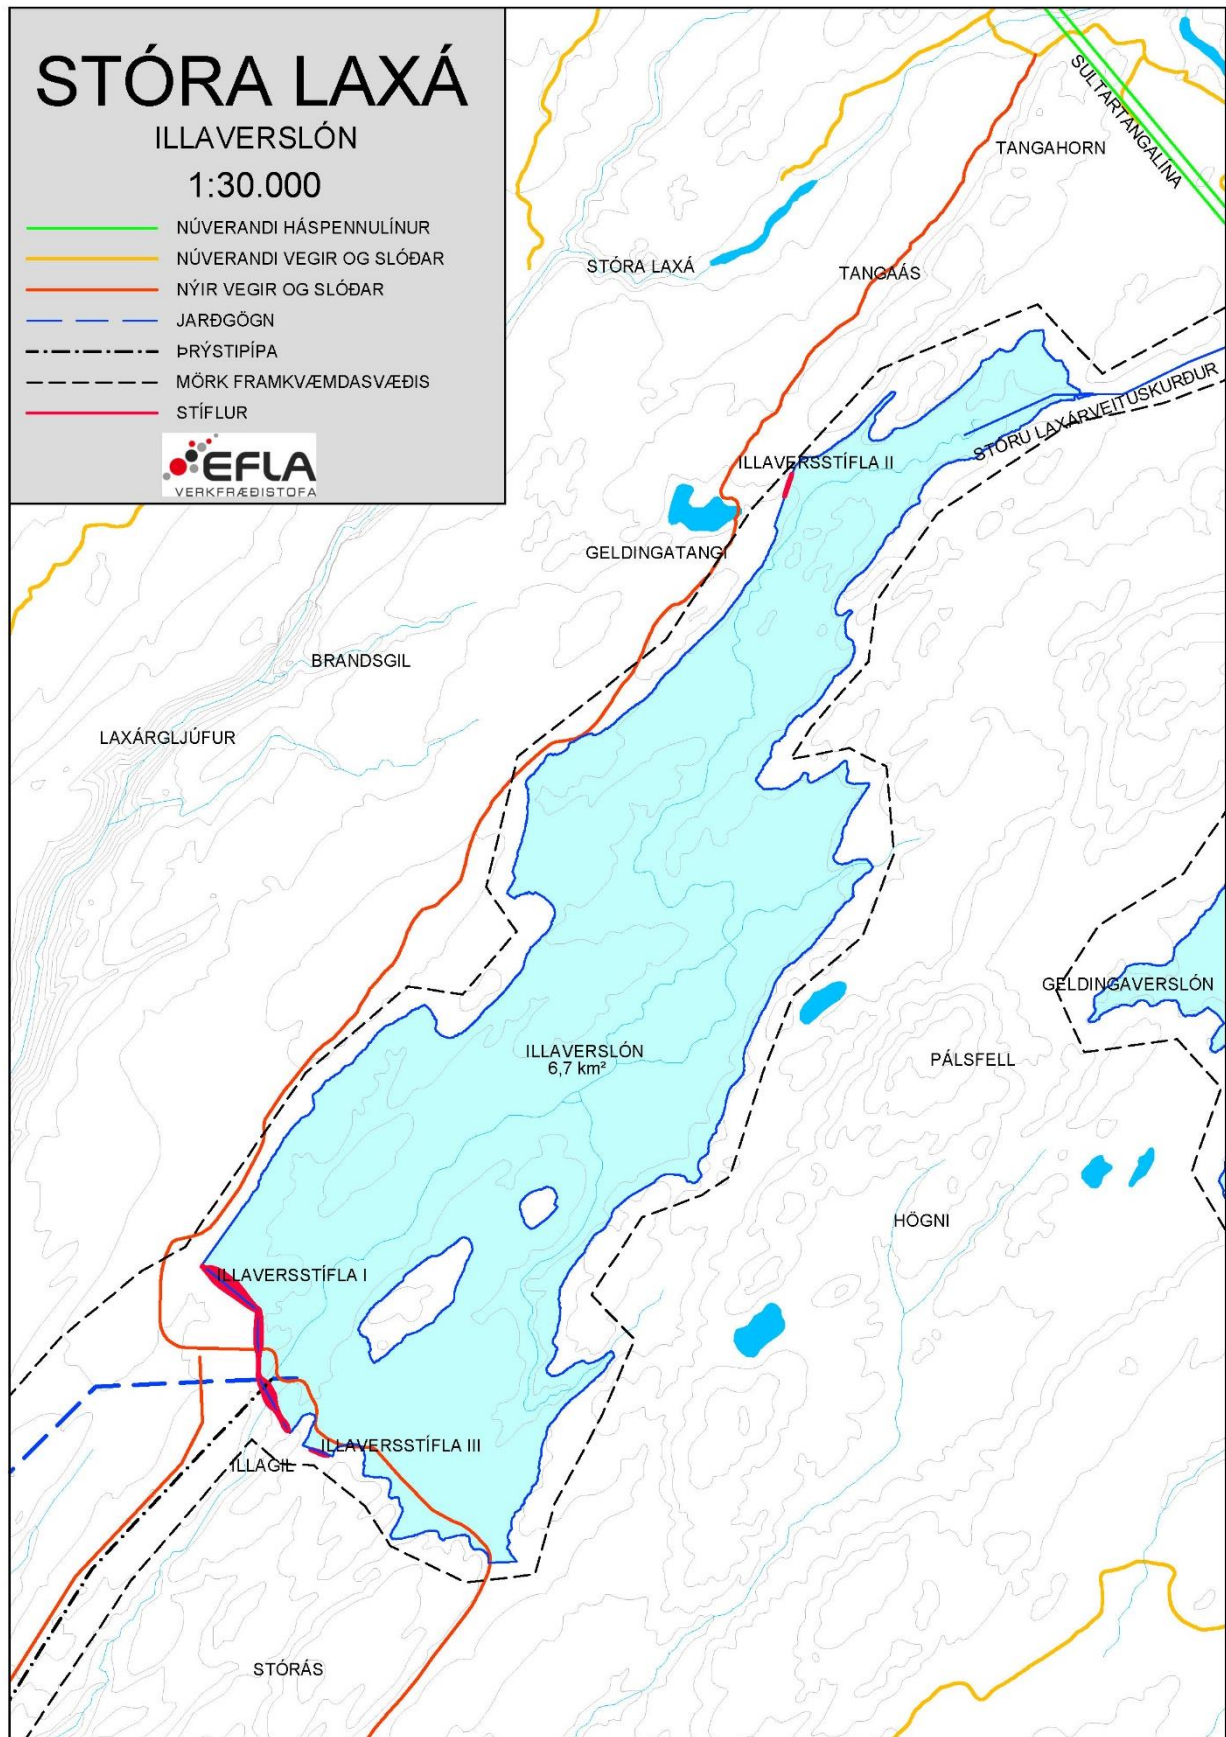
STÓRA LAXÁ
ILLAVERSLÓN
1:30.000

NÚVERANDI HÁSPENNULÍNUR
NÚVERANDI VEGIR OG SLÓÐAR
NÝIR VEGIR OG SLÓÐAR
JARÐGÖGN
ÞRÝSTIPÍPA
MÖRK FRAMKVÆMDASVÆÐIS
STÍFLUR

EFLA
VERKFRÆÐISTOFA

SULTARTANGALÍNA
TANGAHORN
STÓRA LAXÁ
TANGAÁS
STÓRU LAXÁRVEITUSKURÐUR
ILLAVERSSTÍFLA II
GELDINGATANGI
BRANDSGIL
LAXÁRGLJÚFUR
GELDINGAVERSLÓN
ILLAVERSLÓN
6,7 km²
PÁLSFELL
HÖGNI
ILLAVERSSTÍFLA I
ILLAVERSSTÍFLA III
ILLAGIL
STÓRÁS